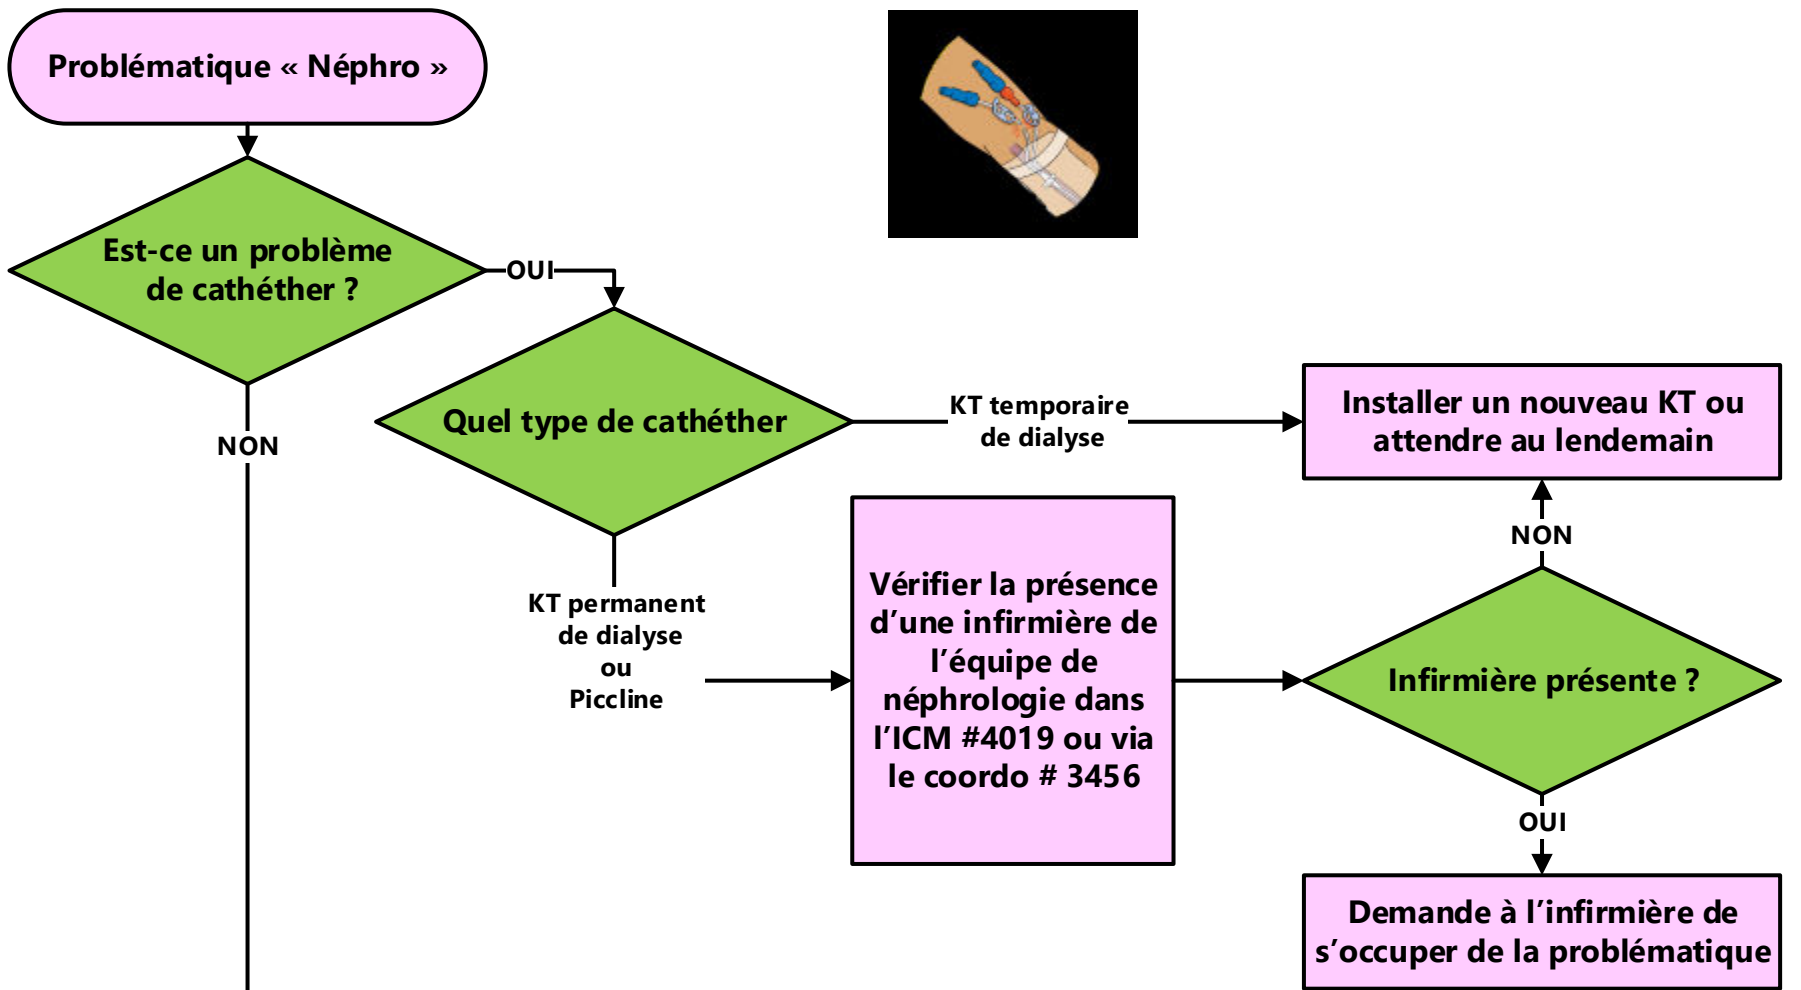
Problématique « Néphro »

Est-ce un problème de cathéther ?

OUI

NON

Quel type de cathéther

KT temporaire de dialyse

Installer un nouveau KT ou attendre au lendemain

KT permanent de dialyse ou Piccline

Vérifier la présence d'une infirmière de l'équipe de néphrologie dans l'ICM #4019 ou via le coordo # 3456

NON

Infirmière présente ?

OUI

Demande à l'infirmière de s'occuper de la problématique